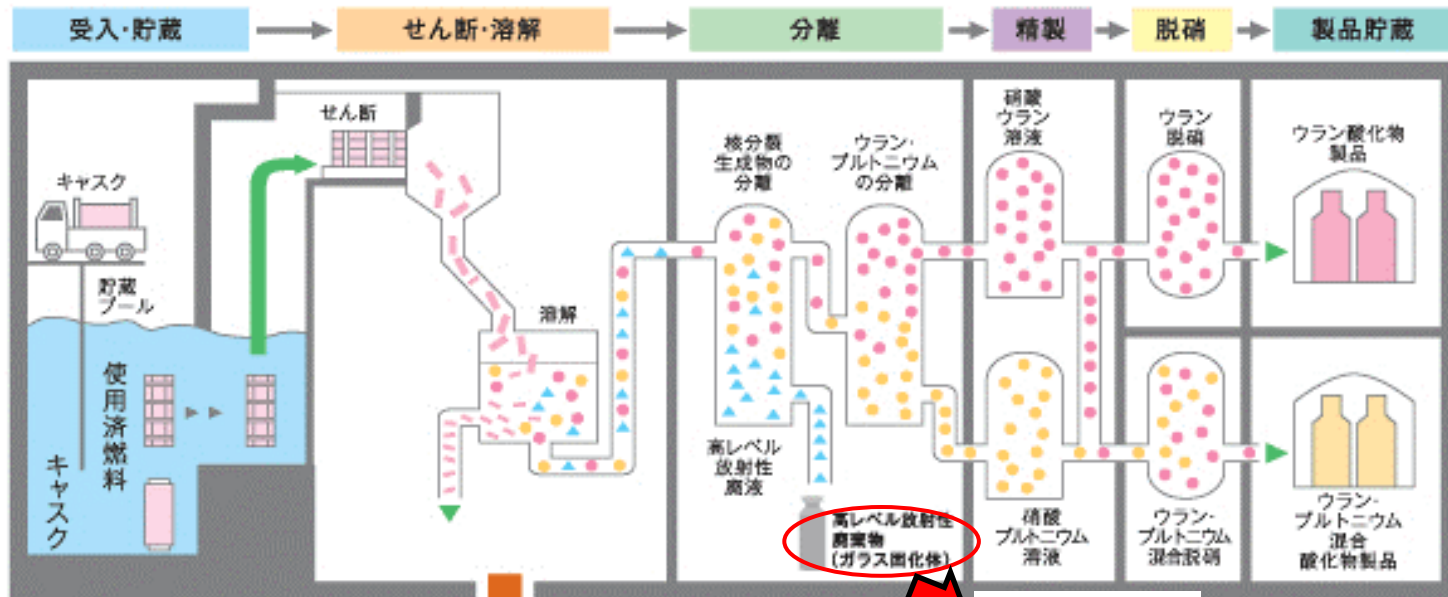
受入・貯蔵

せん断・溶解

分離

精製

脱硝

製品貯蔵

キャスク

貯蔵プール

使用済燃料

キャスク

せん断

溶解

核分裂生成物の分離

ウラン・プルトニウムの分離

高レベル放射性廃液

高レベル放射性廃棄物（ガラス固化体）

硝酸ウラン溶液

硝酸プルトニウム溶液

ウラン脱硝

ウラン・プルトニウム混合脱硝

ウラン酸化物製品

ウラン・プルトニウム混合酸化物製品